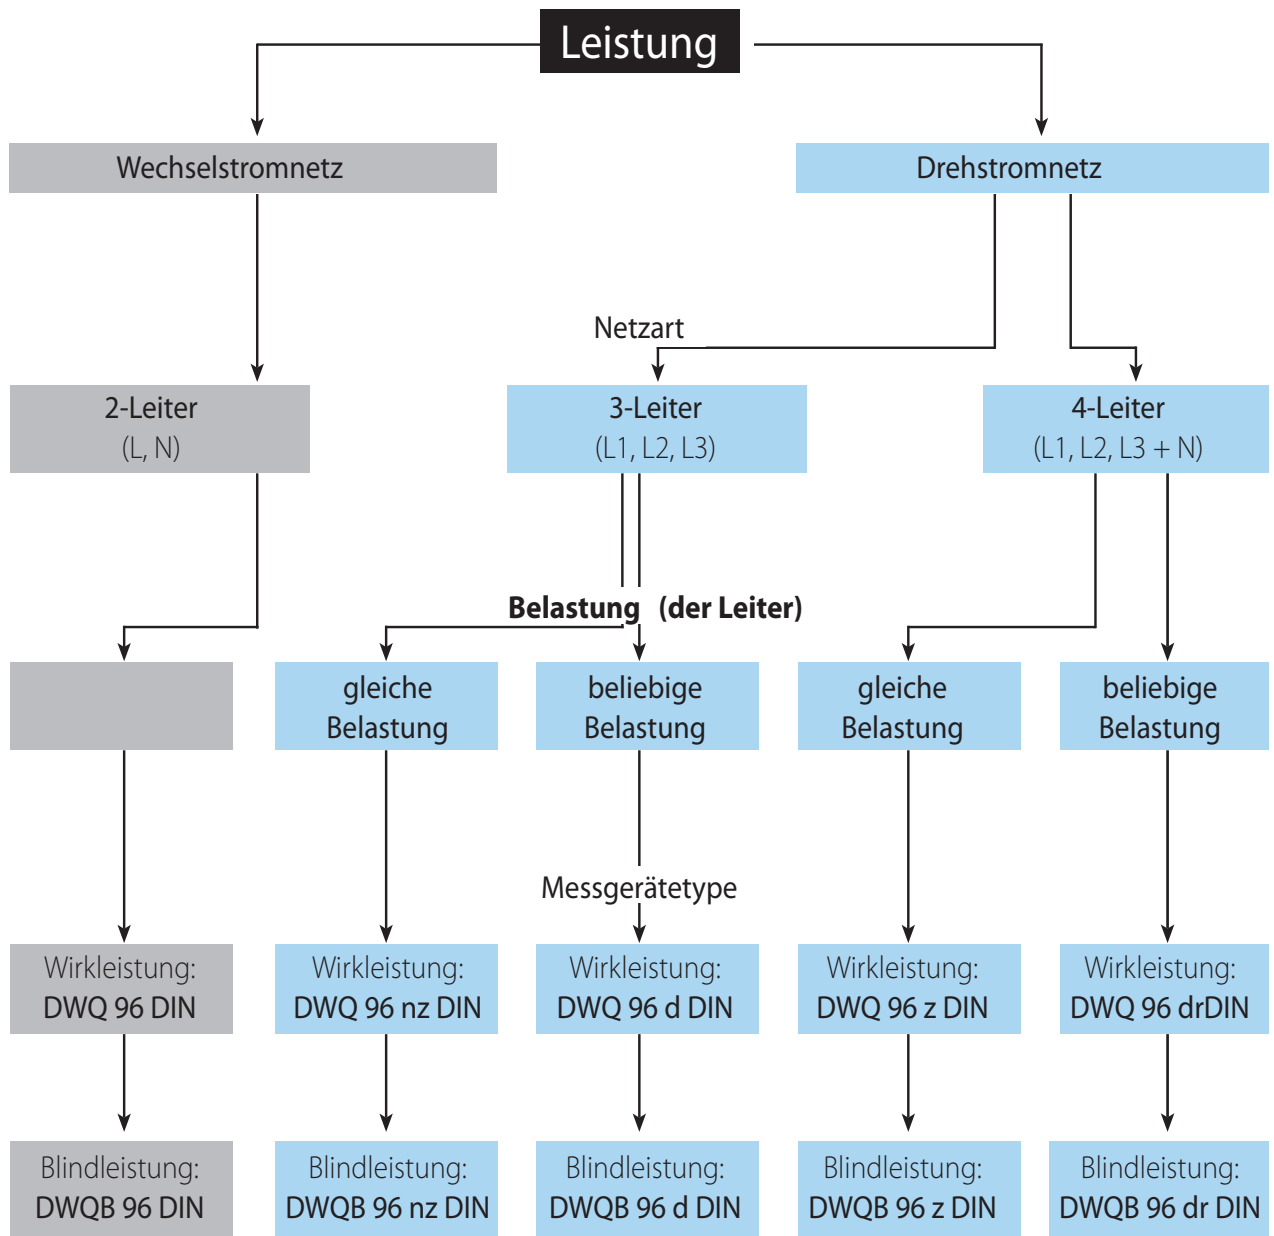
Leistung

Wechselstromnetz

Drehstromnetz

Netzart

2-Leiter
(L, N)

3-Leiter
(L1, L2, L3)

4-Leiter
(L1, L2, L3 + N)

Belastung (der Leiter)

gleiche Belastung

beliebige Belastung

gleiche Belastung

beliebige Belastung

Messgerätetype

Wirkleistung:
DWQ 96 DIN

Wirkleistung:
DWQ 96 nz DIN

Wirkleistung:
DWQ 96 d DIN

Wirkleistung:
DWQ 96 z DIN

Wirkleistung:
DWQ 96 drDIN

Blindleistung:
DWQB 96 DIN

Blindleistung:
DWQB 96 nz DIN

Blindleistung:
DWQB 96 d DIN

Blindleistung:
DWQB 96 z DIN

Blindleistung:
DWQB 96 dr DIN